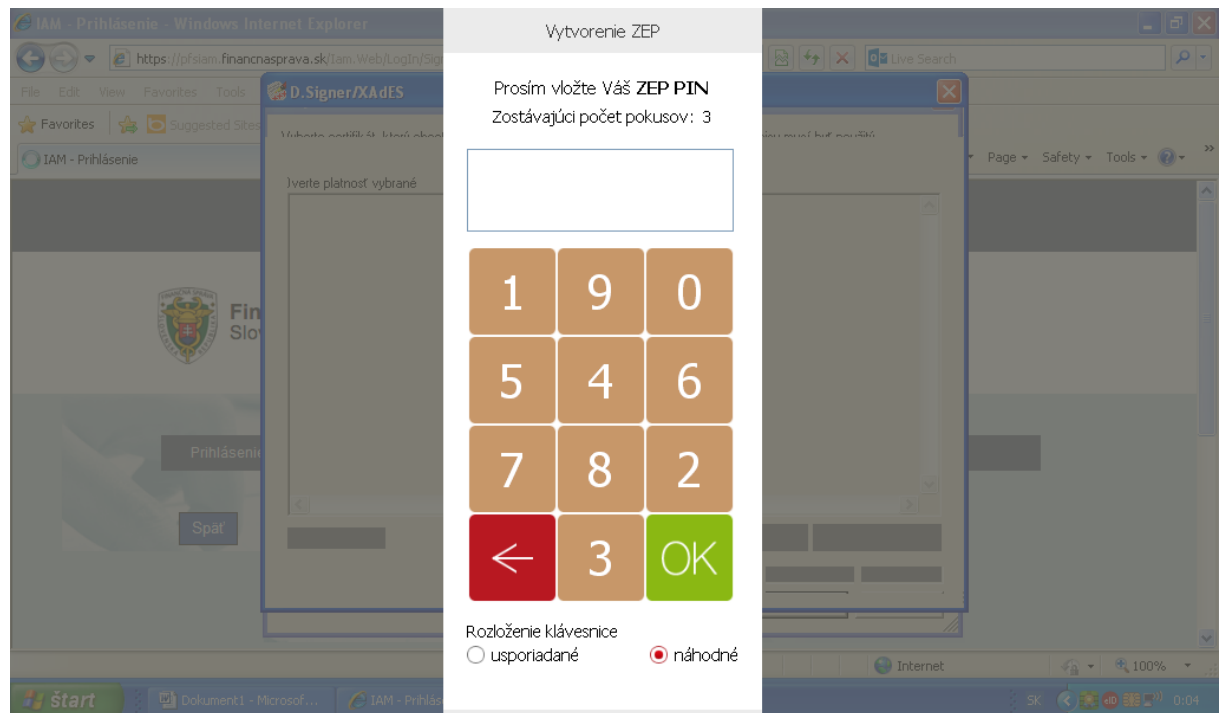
IAM - Prihlásenie - Windows Internet Explorer

https://pfsiam.financnasprava.sk/Iam.Web/LogIn/Sig

Live Search

File Edit View Favorites Tools

Favorites Suggested Sites

IAM - Prihlásenie

Page Safety Tools

D.Signer/XAdES

Vyberte certifikát, ktorý chcete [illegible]

Overte platnosť vybrané

Fin
Slo

Prihlásenie

Späť

Vytvorenie ZEP

Prosím vložte Váš **ZEP PIN**
Zostávajúci počet pokusov: 3

| 1 | 9 | 0 |
|---|---|---|
| 5 | 4 | 6 |
| 7 | 8 | 2 |
| ← | 3 | OK |

Rozloženie klávesnice
usporiadané
náhodné

Internet
100%

štart
Dokument1 - Microsof...
IAM - Prihlás
SK
0:04